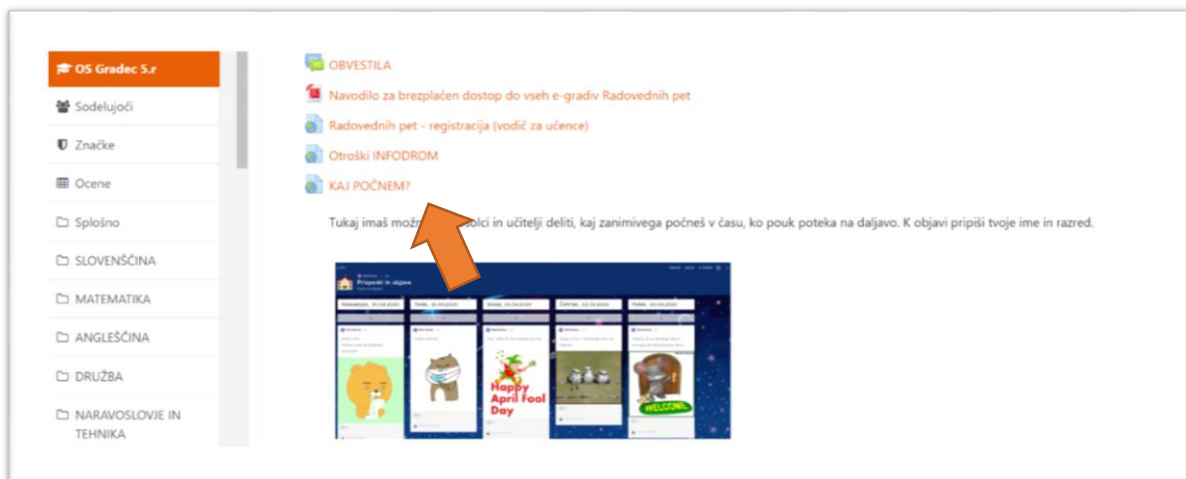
OS Gradec 5.r

Sodelujoči

Značke

Ocene

Splošno

SLOVENŠČINA

MATEMATIKA

ANGLEŠČINA

DRUŽBA

NARAVOSLOVJE IN TEHNIKA

OBVESTILA

Navodilo za brezplačen dostop do vseh e-gradiv Radovednih pet

Radovednih pet - registracija (vodič za učence)

Otroški INFODROM

KAJ POČNEM?

Tukaj imaš mož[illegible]olci in učitelji deliti, kaj zanimivega počneš v času, ko pouk poteka na daljavo. K objavi pripiši tvoje ime in razred.

Prispevki in objave

Happy April Fool Day

WELCOME